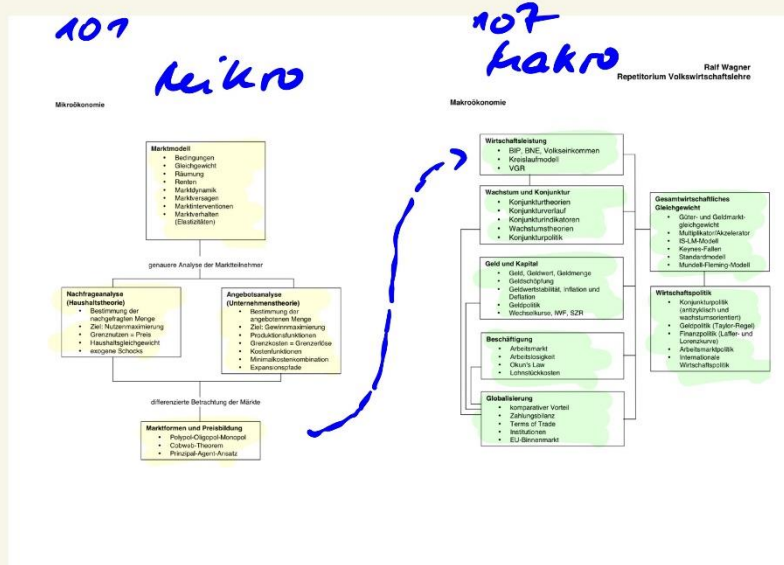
101
Mikro

Mikroökonomie

Marktmodell
- Bedingungen
- Gleichgewicht
- Räumung
- Renten
- Marktdynamik
- Marktversagen
- Marktinterventionen
- Marktverhalten (Elastizitäten)

genauere Analyse der Marktteilnehmer

Nachfrageanalyse (Haushaltstheorie)
- Bestimmung der nachgefragten Menge
- Ziel: Nutzenmaximierung
- Grenznutzen = Preis
- Haushaltsgleichgewicht
- exogene Schocks

Angebotsanalyse (Unternehmenstheorie)
- Bestimmung der angebotenen Menge
- Ziel: Gewinnmaximierung
- Produktionsfunktionen
- Grenzkosten = Grenzerlös
- Kostenfunktionen
- Minimalkostenkombination
- Expansionspfade

differenzierte Betrachtung der Märkte

Marktformen und Preisbildung
- Polypol-Oligopol-Monopol
- Cobweb-Theorem
- Prinzipal-Agent-Ansatz

107
Makro

Ralf Wagner
Repetitorium Volkswirtschaftslehre

Makroökonomie

Wirtschaftsleistung
- BIP, BNE, Volkseinkommen
- Kreislaufmodell
- VGR

Wachstum und Konjunktur
- Konjunkturtheorien
- Konjunkturverlauf
- Konjunkturindikatoren
- Wachstumstheorien
- Konjunkturpolitik

Geld und Kapital
- Geld, Geldwert, Geldmenge
- Geldschöpfung
- Geldwertstabilität, Inflation und Deflation
- Geldpolitik
- Wechselkurse, IWF, SZR

Beschäftigung
- Arbeitsmarkt
- Arbeitslosigkeit
- Okun's Law
- Lohnstückkosten

Globalisierung
- komparativer Vorteil
- Zahlungsbilanz
- Terms of Trade
- Institutionen
- EU-Binnenmarkt

Gesamtwirtschaftliches Gleichgewicht
- Güter- und Geldmarktgleichgewicht
- Multiplikator/Akzelerator
- IS-LM-Modell
- Keynes-Fallen
- Standardmodell
- Mundell-Fleming-Modell

Wirtschaftspolitik
- Konjunkturpolitik (antizyklisch und wachstumsorientiert)
- Geldpolitik (Taylor-Regel)
- Finanzpolitik (Laffer- und Lorenzkurve)
- Arbeitsmarktpolitik
- Internationale Wirtschaftspolitik